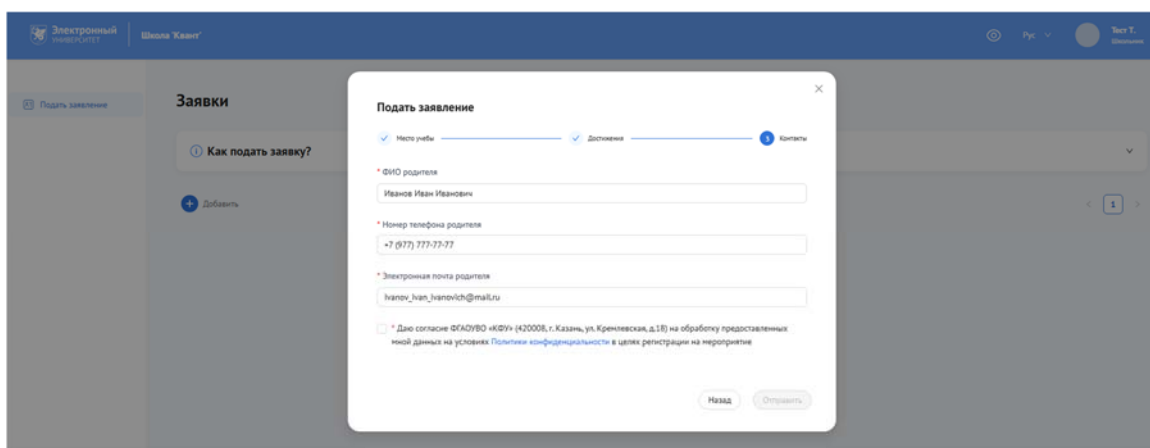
Электронный УНИВЕРСИТЕТ
Школа 'Квант'
Рус
Тест Т.
Школьник

Подать заявление

Заявки

Как подать заявку?

Добавить

1

Подать заявление

Место учебы
Достижения
3 Контакты

* ФИО родителя
Иванов Иван Иванович

* Номер телефона родителя
+7 (977) 777-77-77

* Электронная почта родителя
ivanov_ivan_ivanovich@mail.ru

* Даю согласие ФГАОУВО «КФУ» (420008, г. Казань, ул. Кремлевская, д.18) на обработку предоставленных мной данных на условиях Политики конфиденциальности в целях регистрации на мероприятие

Назад
Отправить